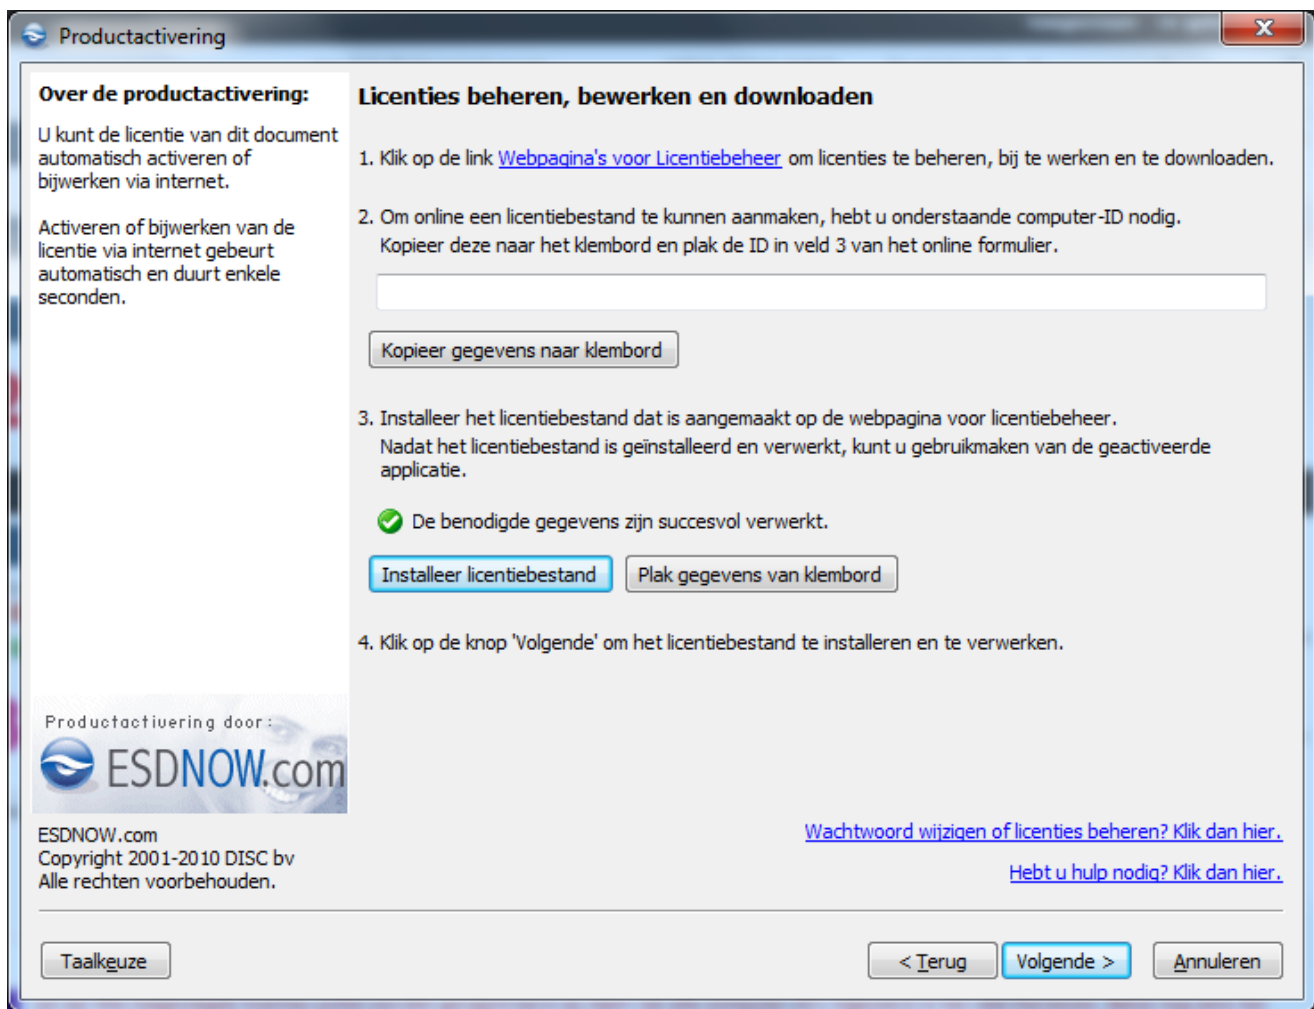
Productactivering

Over de productactivering:

U kunt de licentie van dit document automatisch activeren of bijwerken via internet.

Activeren of bijwerken van de licentie via internet gebeurt automatisch en duurt enkele seconden.

Licenties beheren, bewerken en downloaden

1. Klik op de link Webpagina's voor Licentiebeheer om licenties te beheren, bij te werken en te downloaden.

2. Om online een licentiebestand te kunnen aanmaken, hebt u onderstaande computer-ID nodig. Kopieer deze naar het klembord en plak de ID in veld 3 van het online formulier.

Kopieer gegevens naar klembord

3. Installeer het licentiebestand dat is aangemaakt op de webpagina voor licentiebeheer. Nadat het licentiebestand is geïnstalleerd en verwerkt, kunt u gebruikmaken van de geactiveerde applicatie.

De benodigde gegevens zijn succesvol verwerkt.

Installeer licentiebestand Plak gegevens van klembord

4. Klik op de knop 'Volgende' om het licentiebestand te installeren en te verwerken.

Productactivering door:
ESDNOW.com

ESDNOW.com
Copyright 2001-2010 DISC bv
Alle rechten voorbehouden.

Wachtwoord wijzigen of licenties beheren? Klik dan hier.

Hebt u hulp nodig? Klik dan hier.

Taalkeuze < Terug Volgende > Annuleren